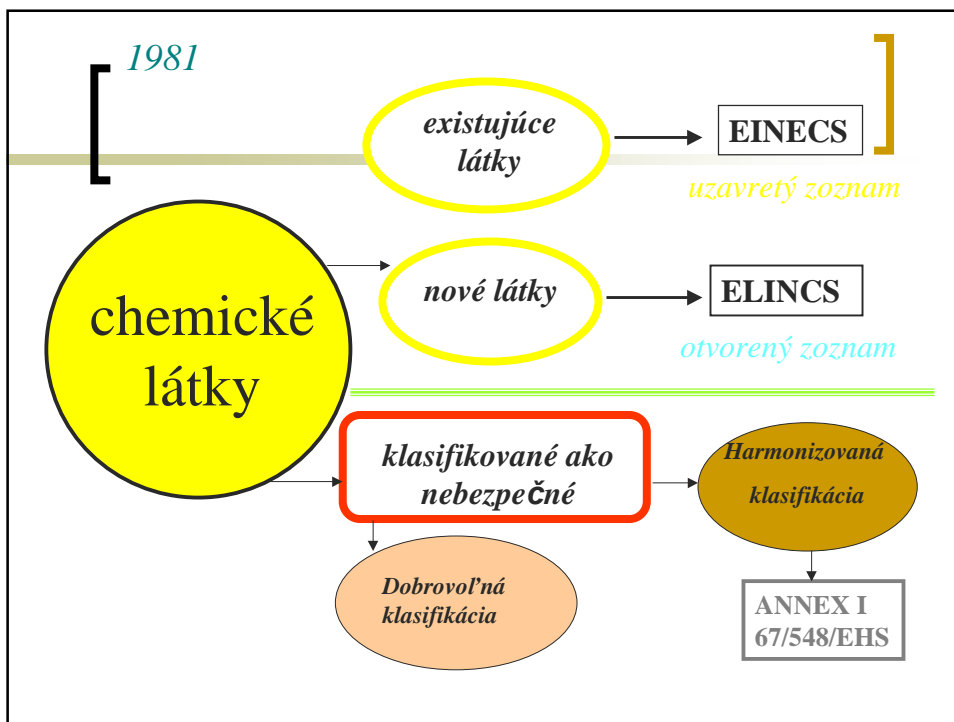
1981

existujúce látky

EINECS

uzavretý zoznam

chemické látky

nové látky

ELINCS

otvorený zoznam

klasifikované ako nebezpečné

Harmonizovaná klasifikácia

Dobrovoľná klasifikácia

ANNEX I 67/548/EHS